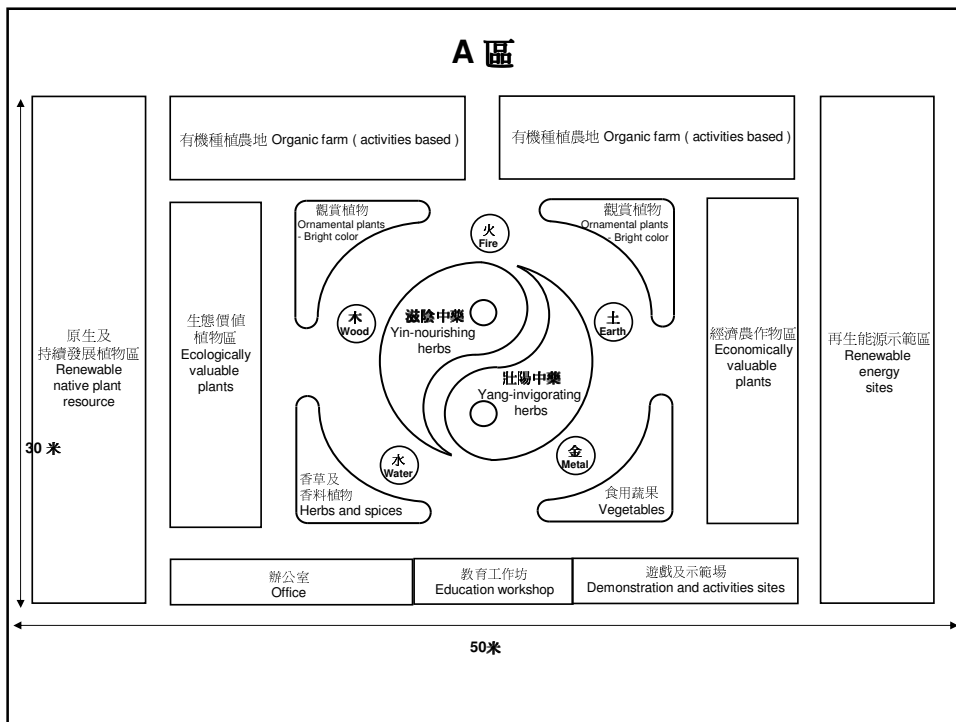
A 區

原生及
持續發展植物區
Renewable
native plant
resource

30 米

有機種植農地 Organic farm ( activities based )

有機種植農地 Organic farm ( activities based )

生態價值
植物區
Ecologically
valuable
plants

觀賞植物
Ornamental plants
- Bright color

火
Fire

觀賞植物
Ornamental plants
- Bright color

木
Wood

滋陰中藥
Yin-nourishing
herbs

土
Earth

壯陽中藥
Yang-invigorating
herbs

水
Water

金
Metal

香草及
香料植物
Herbs and spices

食用蔬果
Vegetables

經濟農作物區
Economically
valuable
plants

再生能源示範區
Renewable
energy
sites

辦公室
Office

教育工作坊
Education workshop

遊戲及示範場
Demonstration and activities sites

50米